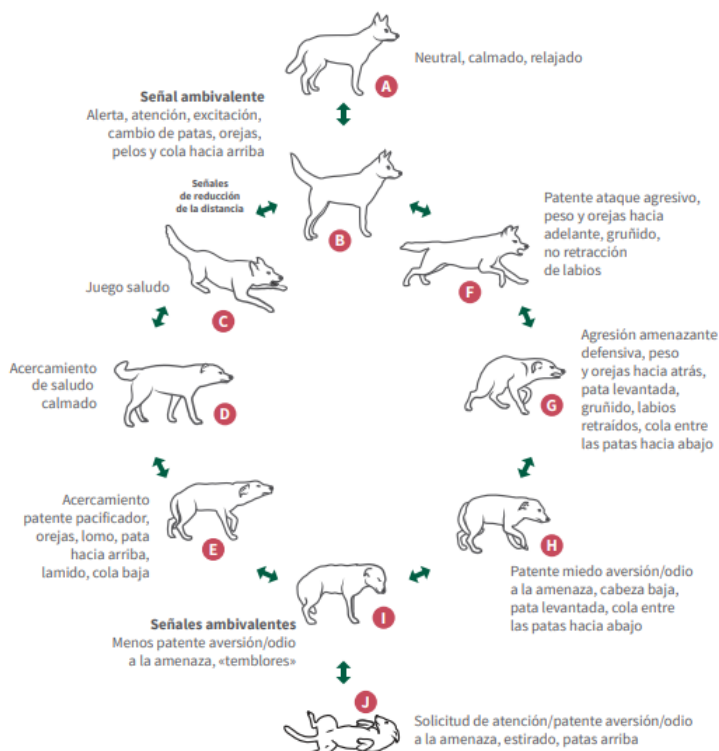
A
Neutral, calmado, relajado

Señal ambivalente
Alerta, atención, excitación, cambio de patas, orejas, pelos y cola hacia arriba

B

Señales de reducción de la distancia

Patente ataque agresivo, peso y orejas hacia adelante, gruñido, no retracción de labios

F

Juego saludo

C

Agresión amenazante defensiva, peso y orejas hacia atrás, pata levantada, gruñido, labios retraídos, cola entre las patas hacia abajo

G

Acercamiento de saludo calmado

D

Acercamiento patente pacificador, orejas, lomo, pata hacia arriba, lamido, cola baja

E

H

Patente miedo aversión/odio a la amenaza, cabeza baja, pata levantada, cola entre las patas hacia abajo

I

Señales ambivalentes
Menos patente aversión/odio a la amenaza, «temblores»

J

Solicitud de atención/patente aversión/odio a la amenaza, estirado, patas arriba